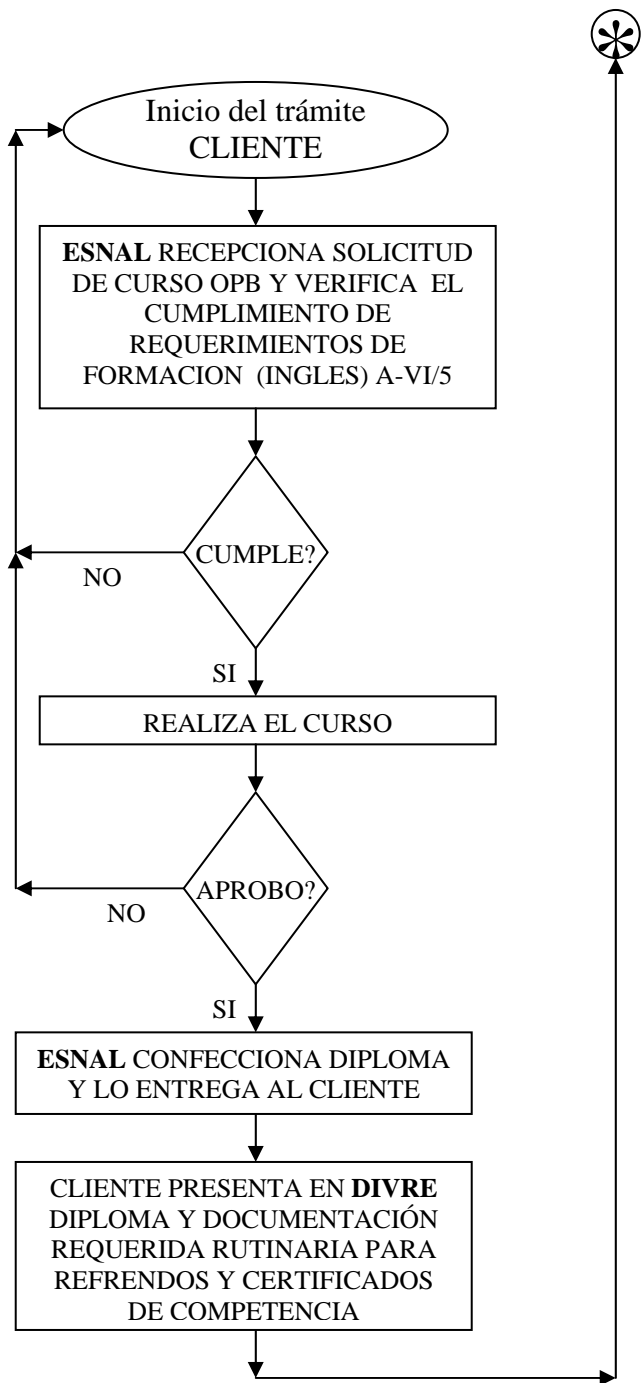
Inicio del trámite
CLIENTE

ESNAL RECEPCIONA SOLICITUD DE CURSO OPB Y VERIFICA EL CUMPLIMIENTO DE REQUERIMIENTOS DE FORMACION (INGLES) A-VI/5

CUMPLE?

NO

SI

REALIZA EL CURSO

APROBO?

NO

SI

ESNAL CONFECCIONA DIPLOMA Y LO ENTREGA AL CLIENTE

CLIENTE PRESENTA EN DIVRE DIPLOMA Y DOCUMENTACIÓN REQUERIDA RUTINARIA PARA REFRENDOS Y CERTIFICADOS DE COMPETENCIA